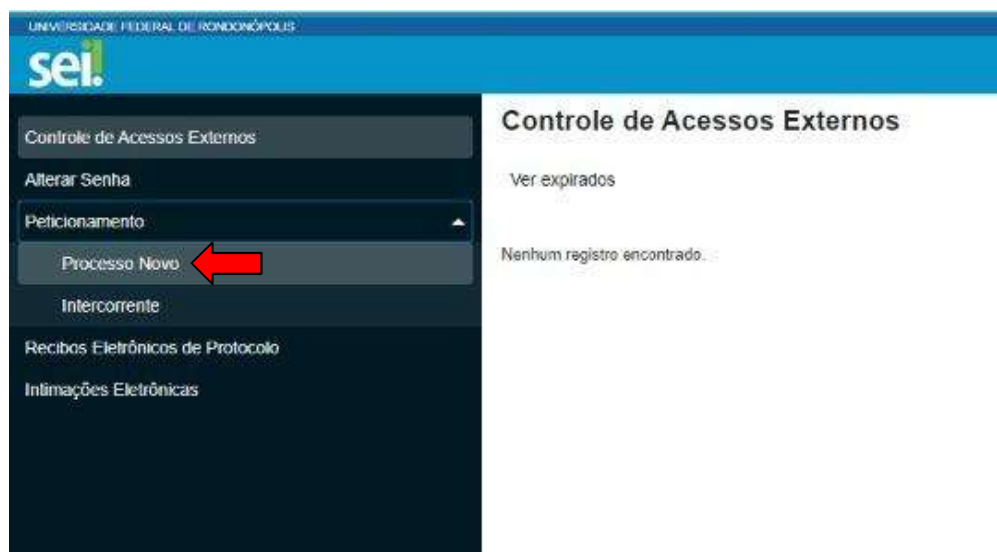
UNIVERSIDADE FEDERAL DE RONDONÓPOLIS

sei!

Controle de Acessos Externos

Alterar Senha

Peticionamento

Processo Novo

Intercorrente

Recibos Eletrônicos de Protocolo

Intimações Eletrônicas

Controle de Acessos Externos

Ver expirados

Nenhum registro encontrado.